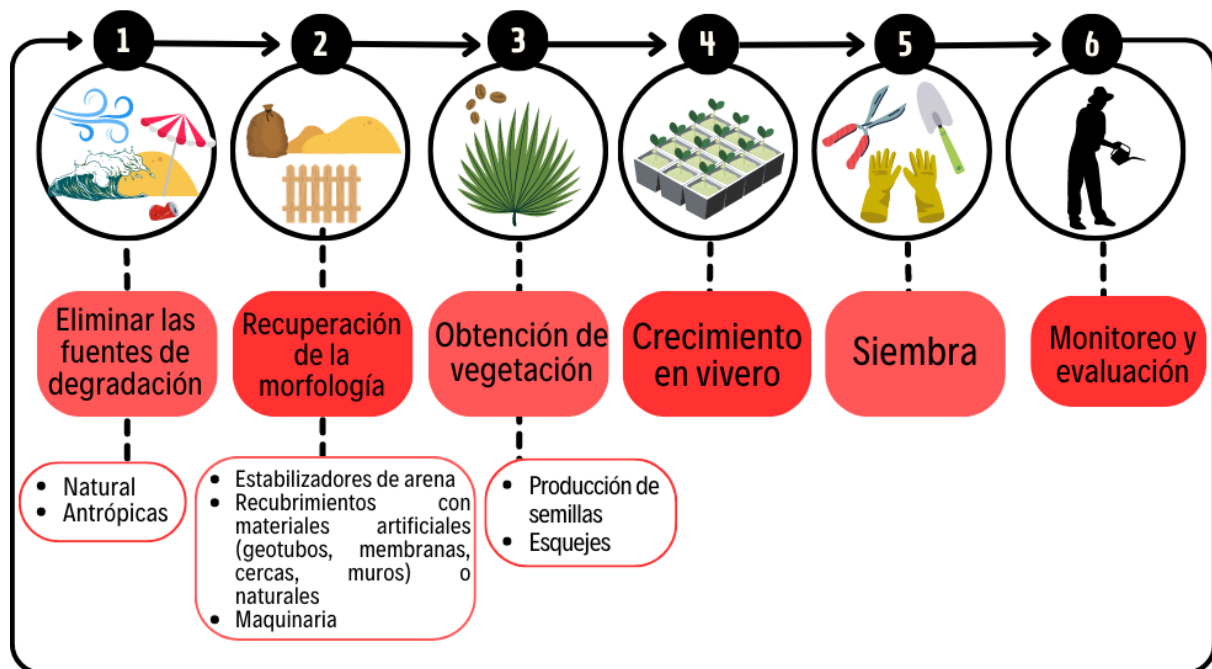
1

Eliminar las fuentes de degradación

- Natural
- Antrópicas

2

Recuperación de la morfología

- Estabilizadores de arena
- Recubrimientos con materiales artificiales (geotubos, membranas, cercas, muros) o naturales
- Maquinaria

3

Obtención de vegetación

- Producción de semillas
- Esquejes

4

Crecimiento en vivero

5

Siembra

6

Monitoreo y evaluación